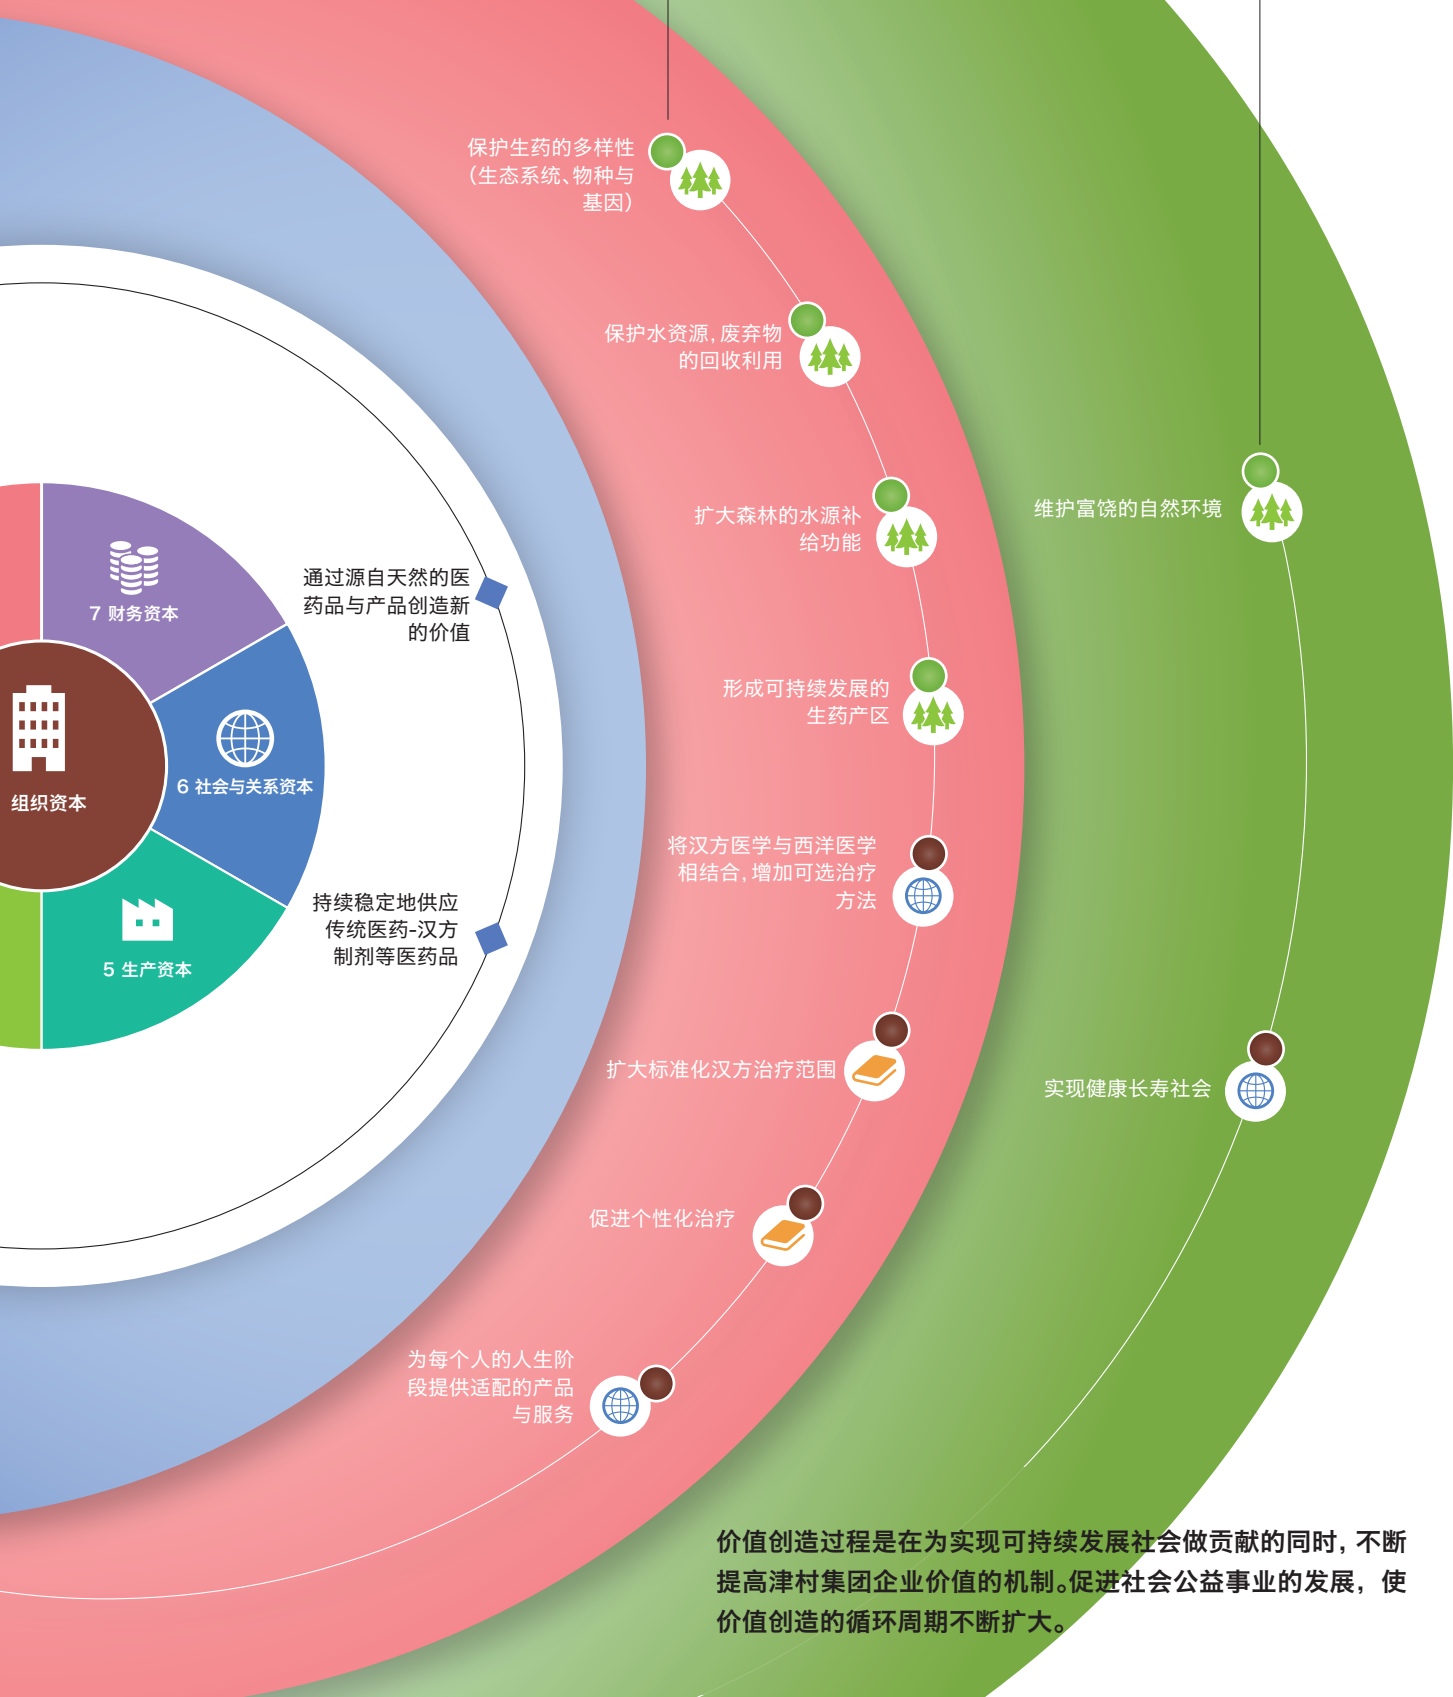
保护生药的多样性（生态系统、物种与基因）

保护水资源，废弃物的回收利用

扩大森林的水源补给功能

形成可持续发展的生药产区

将汉方医学与西洋医学相结合，增加可选治疗方法

扩大标准化汉方治疗范围

促进个性化治疗

为每个人的人生阶段提供适配的产品与服务

维护富饶的自然环境

实现健康长寿社会

通过源自天然的医药品与产品创造新的价值

持续稳定地供应传统医药-汉方制剂等医药品

7 财务资本

6 社会与关系资本

5 生产资本

组织资本

价值创造过程是在为实现可持续发展社会做贡献的同时，不断提高津村集团企业价值的机制。促进社会公益事业的发展，使价值创造的循环周期不断扩大。